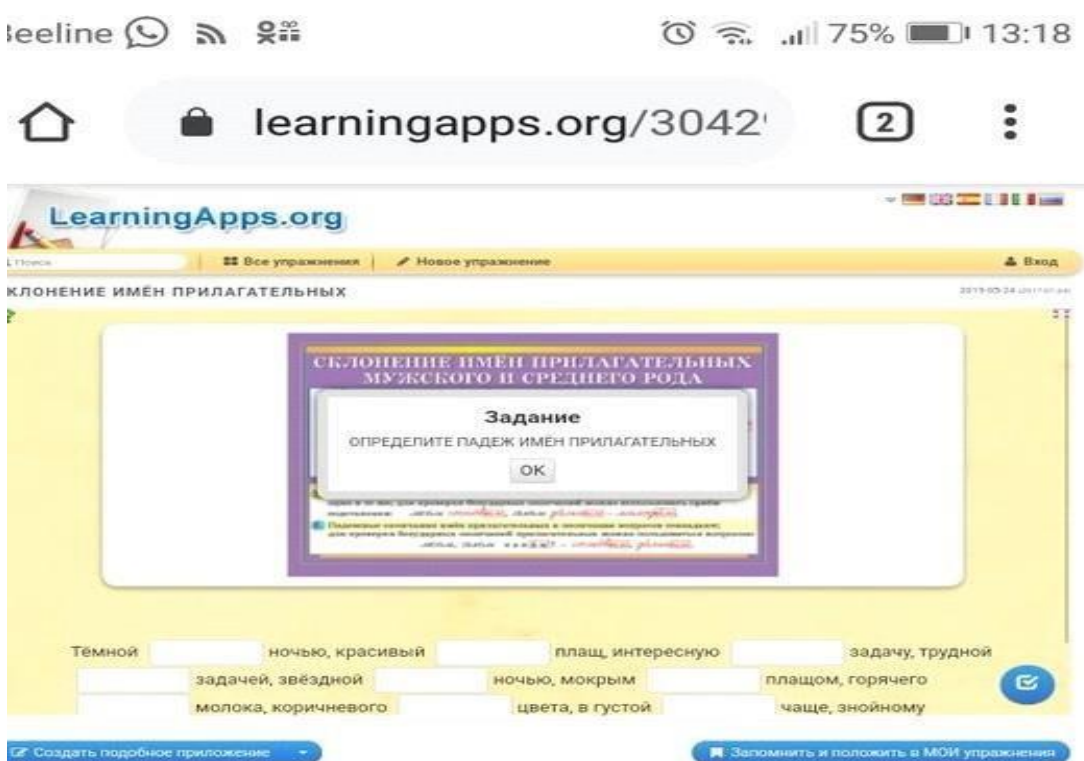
Beeline

75% 13:18

learningapps.org/3042

2

LearningApps.org

Поиск

Все упражнения | Новое упражнение

Вход

СКЛОНЕНИЕ ИМЁН ПРИЛАГАТЕЛЬНЫХ

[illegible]

СКЛОНЕНИЕ ИМЁН ПРИЛАГАТЕЛЬНЫХ МУЖСКОГО И СРЕДНЕГО РОДА

Задание

ОПРЕДЕЛИТЕ ПАДЕЖ ИМЁН ПРИЛАГАТЕЛЬНЫХ

OK

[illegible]

Тёмной ночью, красивый плащ, интересную задачу, трудной задачей, звёздной ночью, мокрым плащом, горячего молока, коричневого цвета, в густой чаще, знойному

Создать подобное приложение

Запомнить и положить в МОИ упражнения